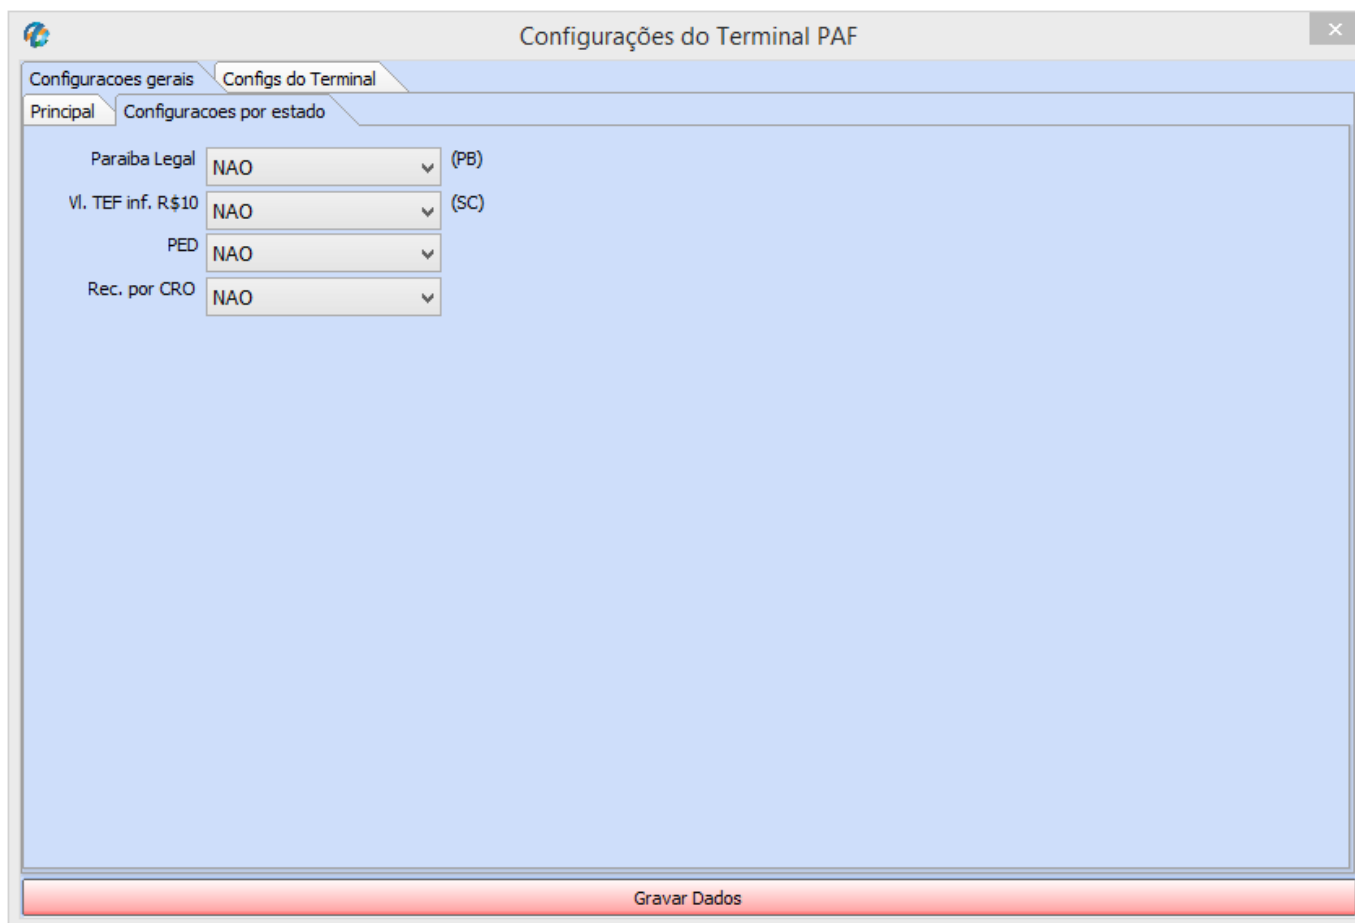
Configurações do Terminal PAF

×

Configuracoes gerais | Configs do Terminal

Principal | Configuracoes por estado

Paraiba Legal NAO (PB)

Vl. TEF inf. R$10 NAO (SC)

PED NAO

Rec. por CRO NAO

Gravar Dados